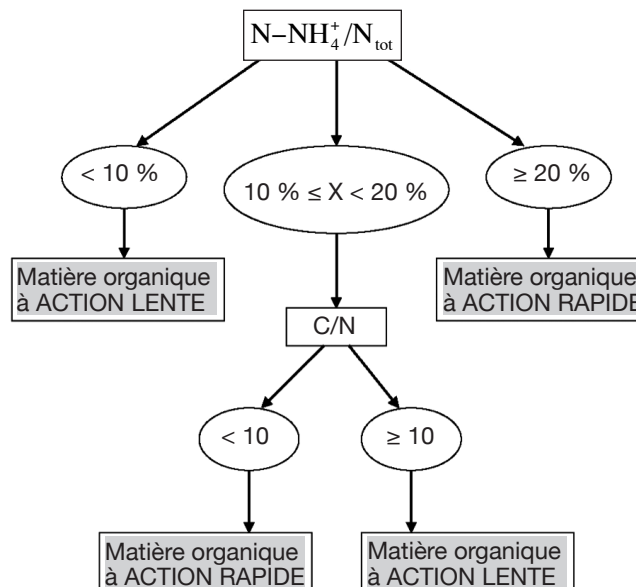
$N-NH_4^+/N_{tot}$

< 10 %

10 % ≤ X < 20 %

≥ 20 %

Matière organique à ACTION LENTE

Matière organique à ACTION RAPIDE

C/N

< 10

≥ 10

Matière organique à ACTION RAPIDE

Matière organique à ACTION LENTE